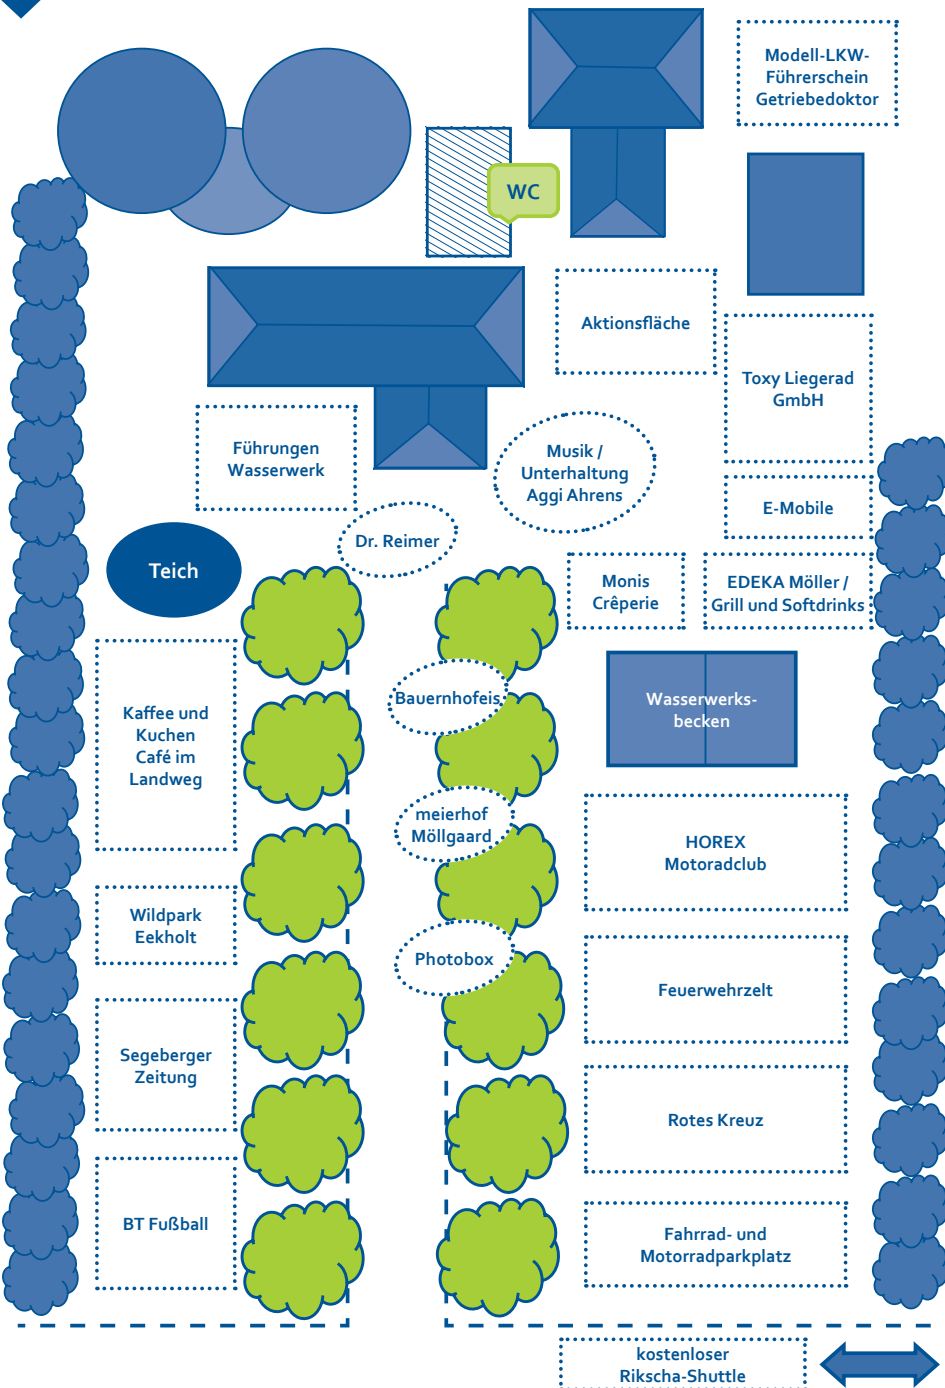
Modell-LKW-
Führerschein
Getriebedoktor

WC

Aktionsfläche

Toxy Liegerad
GmbH

Führungen
Wasserwerk

Musik /
Unterhaltung
Aggi Ahrens

E-Mobile

Dr. Reimer

Teich

Monis
Crêperie

EDEKA Möller /
Grill und Softdrinks

Bauernhofeis

Wasserwerks-
becken

Kaffee und
Kuchen
Café im
Landweg

meierhof
Möllgaard

HOREX
Motoradclub

Wildpark
Eekholt

Photobox

Feuerwehrzelt

Segeberger
Zeitung

Rotes Kreuz

BT Fußball

Fahrrad- und
Motorradparkplatz

kostenloser
Rikscha-Shuttle